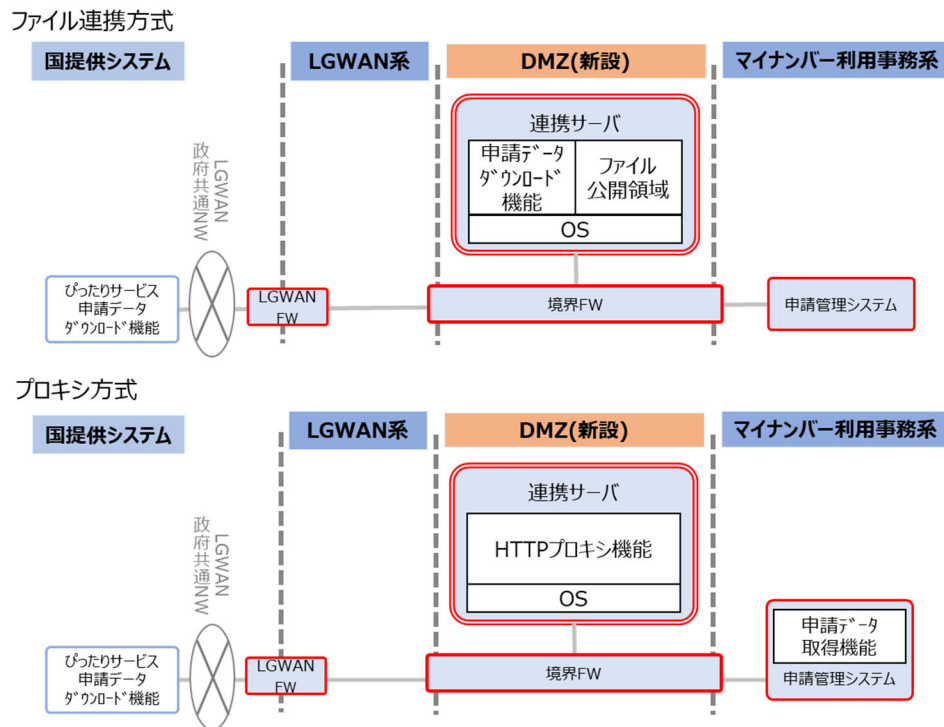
ファイル連携方式

国提供システム

LGWAN系

DMZ(新設)

マイナンバー利用事務系

連携サーバ

申請データ ダウンロード 機能

ファイル 公開領域

OS

LGWAN 政府共通NW

ぴったりサービス 申請データ ダウンロード機能

LGWAN FW

境界FW

申請管理システム

プロキシ方式

国提供システム

LGWAN系

DMZ(新設)

マイナンバー利用事務系

連携サーバ

HTTPプロキシ機能

OS

LGWAN 政府共通NW

申請データ 取得機能

ぴったりサービス 申請データ ダウンロード機能

LGWAN FW

境界FW

申請管理システム